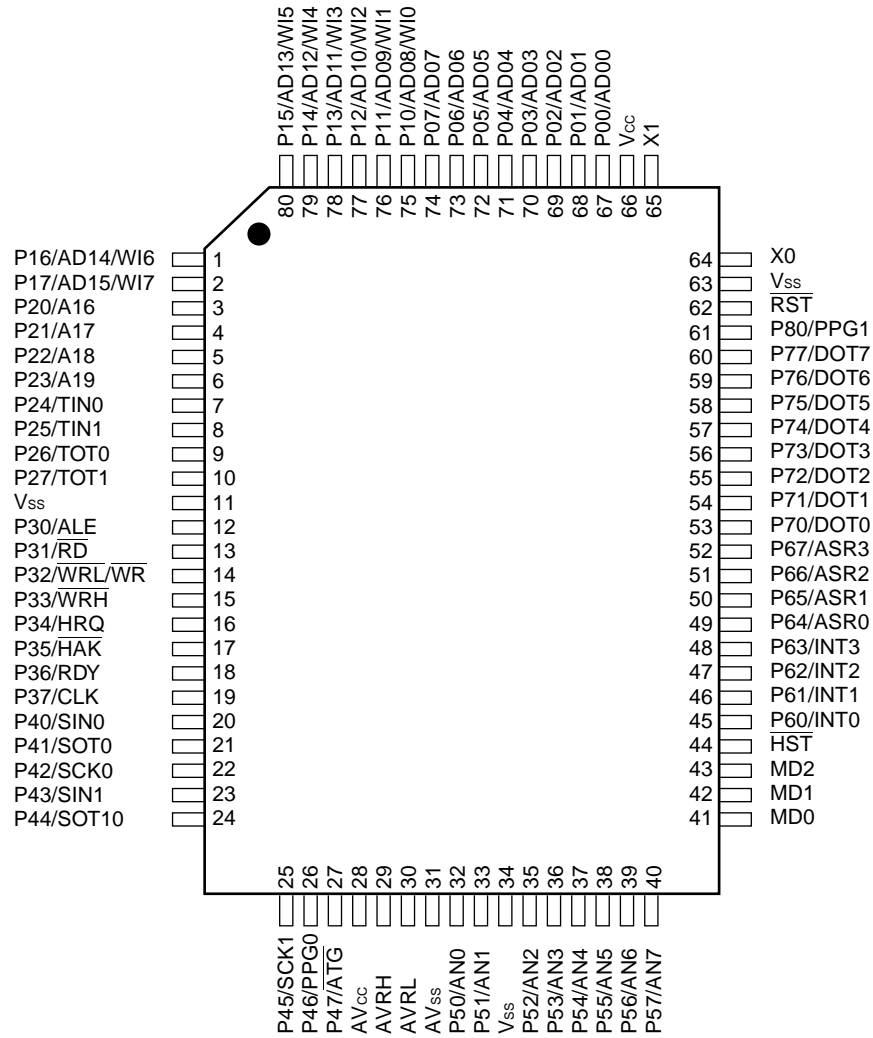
P15/AD13/WI5
P14/AD12/WI4
P13/AD11/WI3
P12/AD10/WI2
P11/AD09/WI1
P10/AD08/WI0
P07/AD07
P06/AD06
P05/AD05
P04/AD04
P03/AD03
P02/AD02
P01/AD01
P00/AD00
$V_{CC}$
X1

80 79 78 77 76 75 74 73 72 71 70 69 68 67 66 65

P16/AD14/WI6 1
P17/AD15/WI7 2
P20/A16 3
P21/A17 4
P22/A18 5
P23/A19 6
P24/TIN0 7
P25/TIN1 8
P26/TOT0 9
P27/TOT1 10
$V_{SS}$ 11
P30/ALE 12
P31/$\overline{RD}$ 13
P32/$\overline{WRL}$/$\overline{WR}$ 14
P33/$\overline{WRH}$ 15
P34/HRQ 16
P35/$\overline{HAK}$ 17
P36/RDY 18
P37/CLK 19
P40/SIN0 20
P41/SOT0 21
P42/SCK0 22
P43/SIN1 23
P44/SOT10 24

64 X0
63 $V_{SS}$
62 $\overline{RST}$
61 P80/PPG1
60 P77/DOT7
59 P76/DOT6
58 P75/DOT5
57 P74/DOT4
56 P73/DOT3
55 P72/DOT2
54 P71/DOT1
53 P70/DOT0
52 P67/ASR3
51 P66/ASR2
50 P65/ASR1
49 P64/ASR0
48 P63/INT3
47 P62/INT2
46 P61/INT1
45 P60/INT0
44 $\overline{HST}$
43 MD2
42 MD1
41 MD0

25 26 27 28 29 30 31 32 33 34 35 36 37 38 39 40

P45/SCK1
P46/PPG0
P47/$\overline{ATG}$
$AV_{CC}$
AVRH
AVRL
$AV_{SS}$
P50/AN0
P51/AN1
$V_{SS}$
P52/AN2
P53/AN3
P54/AN4
P55/AN5
P56/AN6
P57/AN7